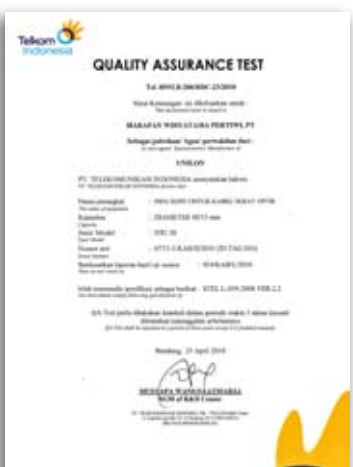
Telkom Indonesia

QUALITY ASSURANCE TEST

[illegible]

Surat Keterangan ini diberikan untuk :
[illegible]

HARAPAN WIDYATAMA PERTIWI, PT

Sebagai pabrikan/ agen/ perwakilan dari :
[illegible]

UNILAN

PT. TELEKOMUNIKASI INDONESIA menyatakan bahwa :
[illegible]

| | | |
|---|---|---|
| Nama perangkat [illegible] | : | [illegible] |
| Kapasitas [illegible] | : | DIAMETER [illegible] |
| Jenis/ Model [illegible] | : | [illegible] |
| Nomor seri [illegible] | : | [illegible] |
| Berdasarkan laporan hasil uji nomor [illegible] | : | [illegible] |

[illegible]

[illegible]

Bandung, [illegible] April 2018

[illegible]
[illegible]

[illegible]